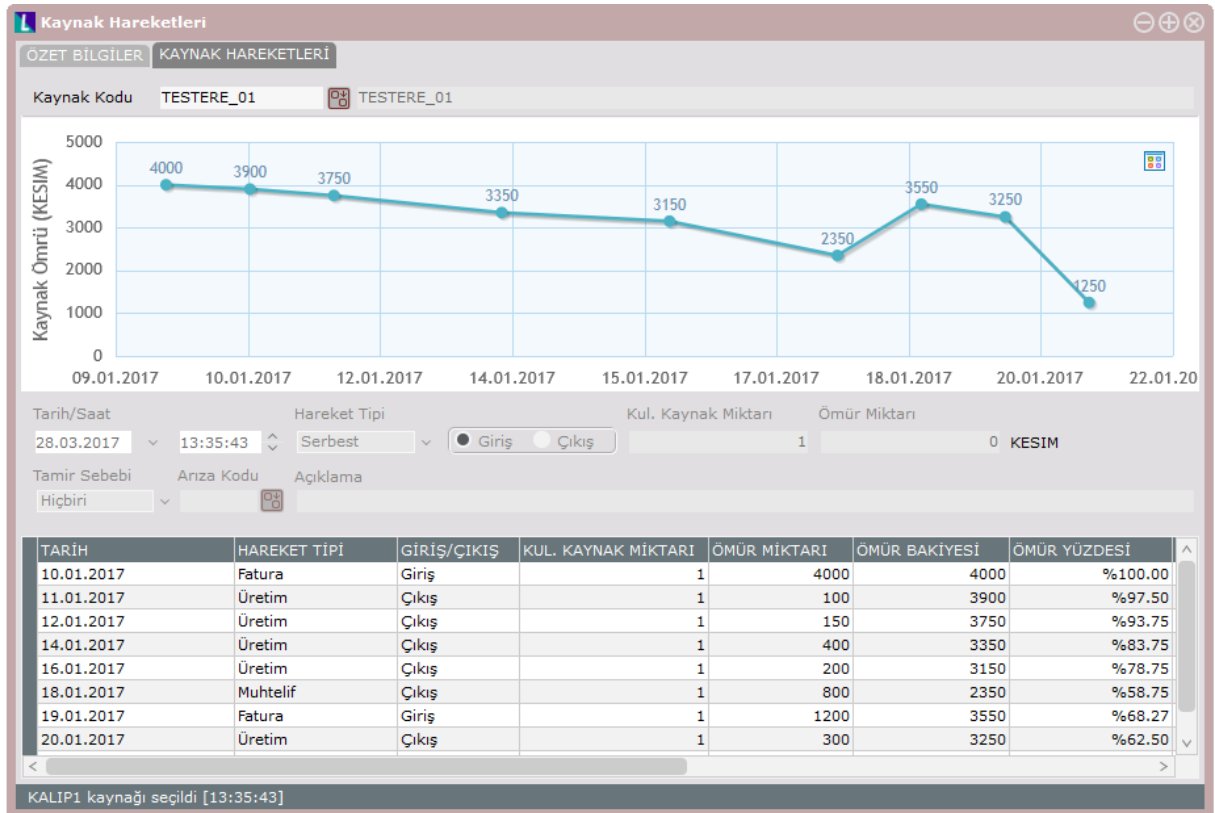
Kaynak Hareketleri

ÖZET BİLGİLER KAYNAK HAREKETLERİ

Kaynak Kodu TESTERE_01 TESTERE_01

Kaynak Ömrü (KESİM)

5000
4000
3000
2000
1000
0

4000 3900 3750 3350 3150 2350 3550 3250 1250

09.01.2017 10.01.2017 12.01.2017 14.01.2017 15.01.2017 17.01.2017 18.01.2017 20.01.2017 22.01.20

Tarih/Saat Hareket Tipi Kul. Kaynak Miktarı Ömür Miktarı

28.03.2017 13:35:43 Serbest Giriş Çıkış 1 0 KESİM

Tamir Sebebi Arıza Kodu Açıklama

Hiçbiri

| TARİH | HAREKET TİPİ | GİRİŞ/ÇIKIŞ | KUL. KAYNAK MİKTARI | ÖMÜR MİKTARI | ÖMÜR BAKİYESİ | ÖMÜR YÜZDESİ |
|---|---|---|---|---|---|---|
| 10.01.2017 | Fatura | Giriş | 1 | 4000 | 4000 | %100.00 |
| 11.01.2017 | Üretim | Çıkış | 1 | 100 | 3900 | %97.50 |
| 12.01.2017 | Üretim | Çıkış | 1 | 150 | 3750 | %93.75 |
| 14.01.2017 | Üretim | Çıkış | 1 | 400 | 3350 | %83.75 |
| 16.01.2017 | Üretim | Çıkış | 1 | 200 | 3150 | %78.75 |
| 18.01.2017 | Muhtelif | Çıkış | 1 | 800 | 2350 | %58.75 |
| 19.01.2017 | Fatura | Giriş | 1 | 1200 | 3550 | %68.27 |
| 20.01.2017 | Üretim | Çıkış | 1 | 300 | 3250 | %62.50 |

KALIP1 kaynağı seçildi [13:35:43]